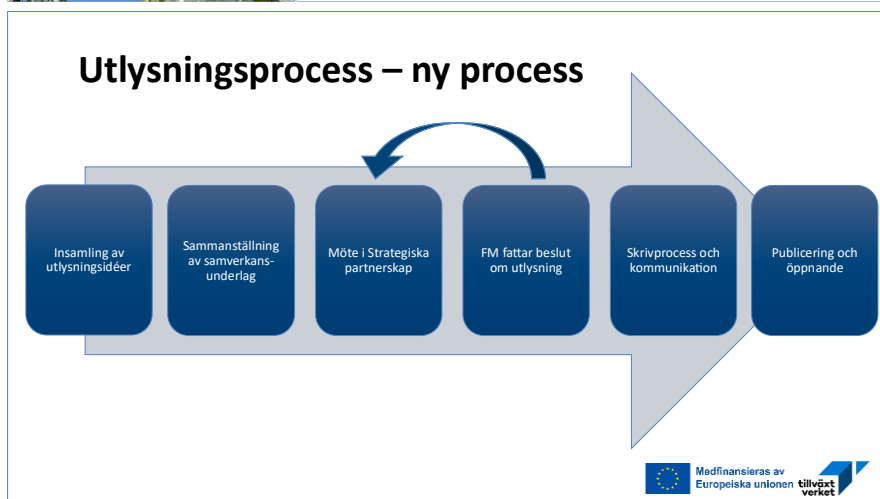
Utlysningsprocess – ny process

Insamling av utlysningsidéer

Sammanställning av samverkans-underlag

Möte i Strategiska partnerskap

FM fattar beslut om utlysning

Skrivprocess och kommunikation

Publicering och öppnande

Medfinansieras av Europeiska unionen

tillväxt verket